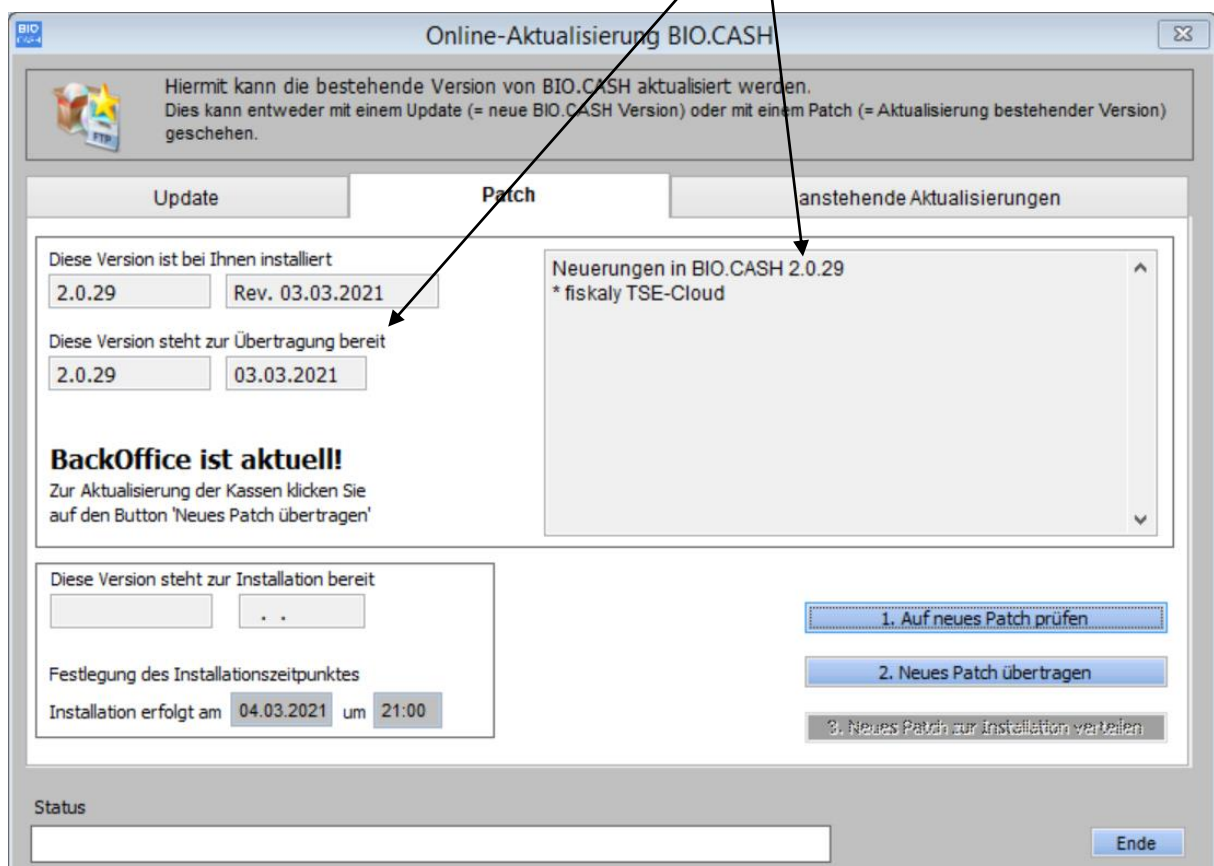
BIO CASH

Online-Aktualisierung BIO.CASH

Hiermit kann die bestehende Version von BIO.CASH aktualisiert werden.
Dies kann entweder mit einem Update (= neue BIO.CASH Version) oder mit einem Patch (= Aktualisierung bestehender Version) geschehen.

FTP

Update | Patch | anstehende Aktualisierungen

Diese Version ist bei Ihnen installiert
2.0.29 Rev. 03.03.2021

Diese Version steht zur Übertragung bereit
2.0.29 03.03.2021

BackOffice ist aktuell!
Zur Aktualisierung der Kassen klicken Sie auf den Button 'Neues Patch übertragen'

Neuerungen in BIO.CASH 2.0.29
* fiskaly TSE-Cloud

Diese Version steht zur Installation bereit
. .

Festlegung des Installationszeitpunktes
Installation erfolgt am 04.03.2021 um 21:00

1. Auf neues Patch prüfen
2. Neues Patch übertragen
3. Neues Patch zur Installation verteilen

Status

Ende